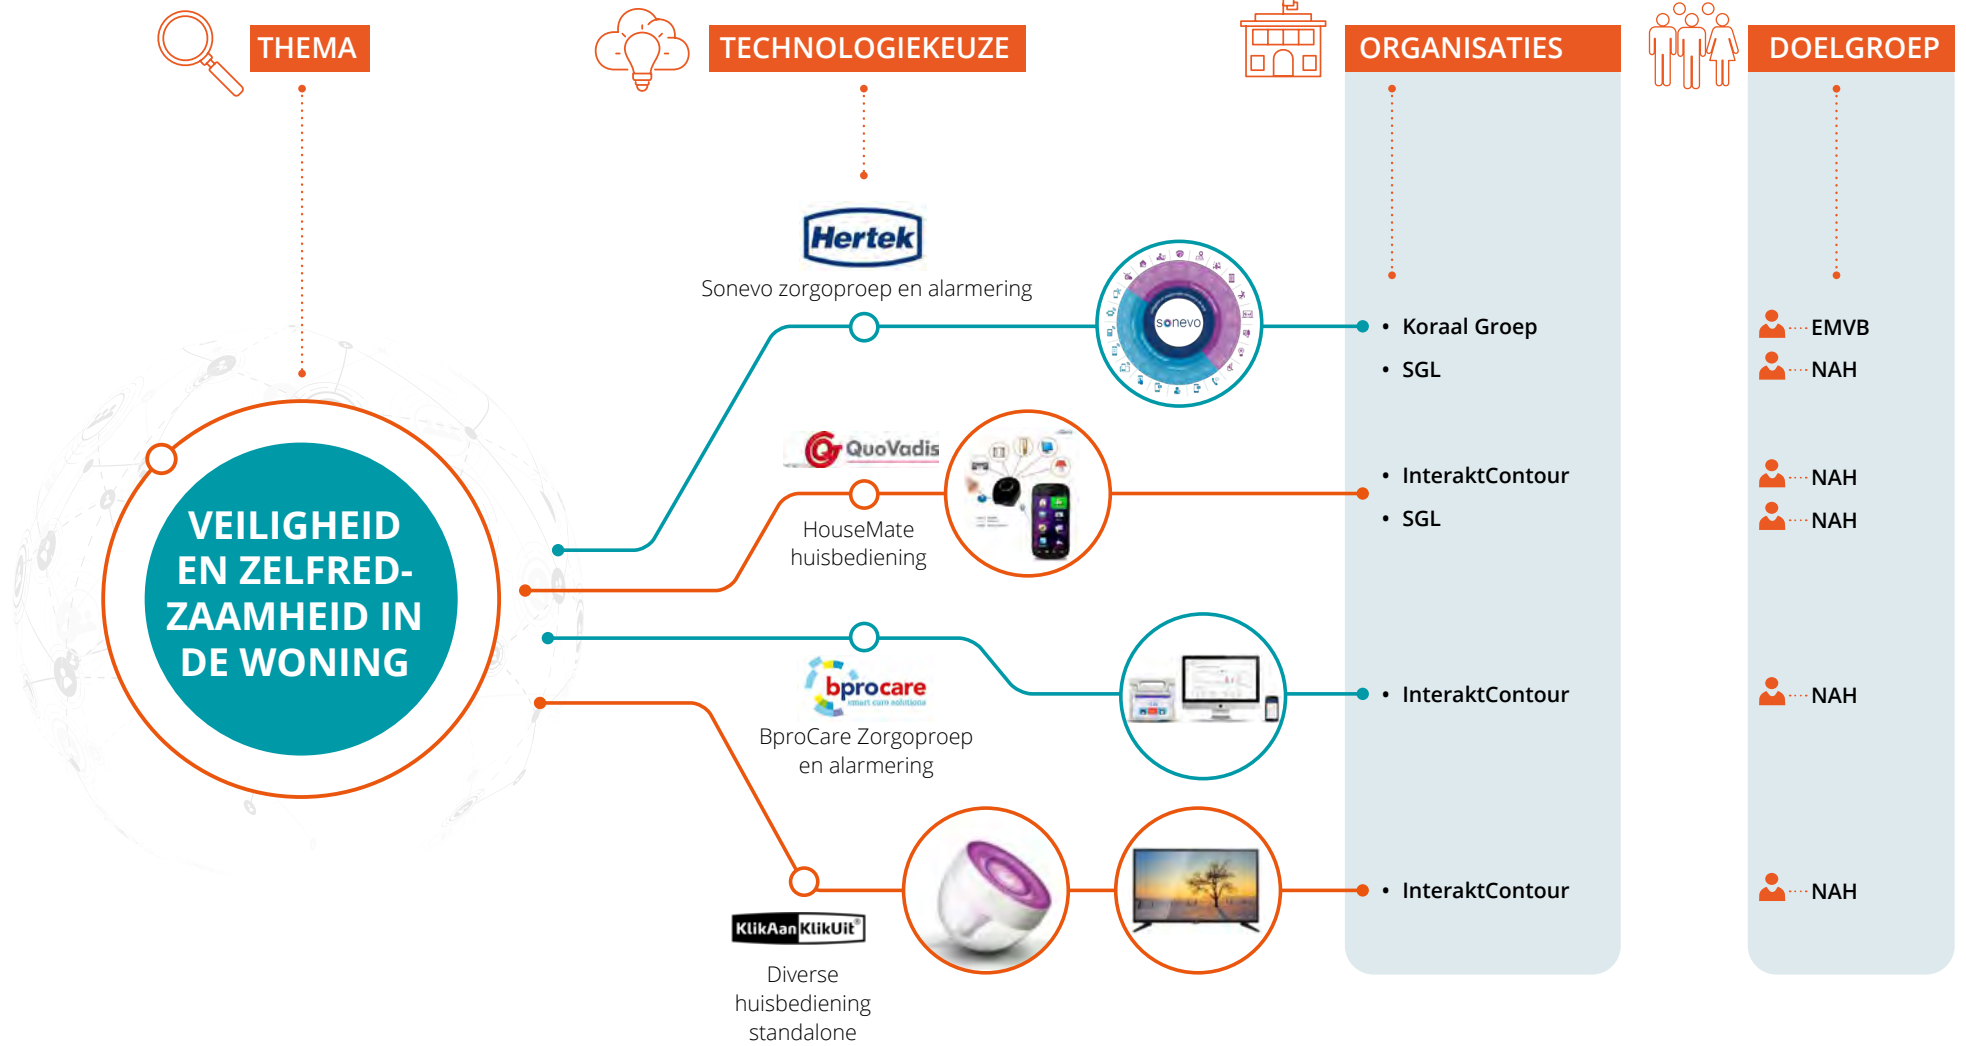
THEMA

TECHNOLOGIEKEUZE

ORGANISATIES

DOELGROEP

VEILIGHEID EN ZELFREDZAAMHEID IN DE WONING

Hertek

Sonevo zorgoproep en alarmering

sonevo

• Koraal Groep
• SGL

EMVB
NAH

QuoVadis

HouseMate huisbediening

• InteraktContour
• SGL

NAH
NAH

bprocare smart care solutions

BproCare Zorgoproep en alarmering

• InteraktContour

NAH

KlikAanKlikUit®

Diverse huisbediening standalone

• InteraktContour

NAH